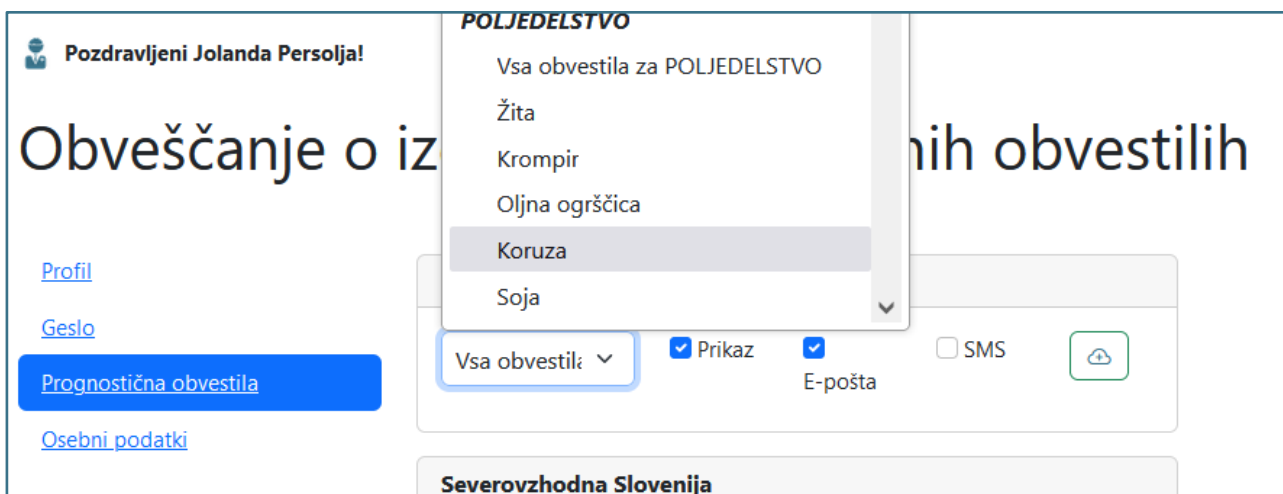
Pozdravljeni Jolanda Persolja!

Obveščanje o iz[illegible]nih obvestilih

POLJEDELSTVO
Vsa obvestila za POLJEDELSTVO
Žita
Krompir
Oljna ogrščica
Koruza
Soja

Profil
Geslo
Prognostična obvestila
Osebni podatki

Vsa obvestila
Prikaz
E-pošta
SMS

Severovzhodna Slovenija